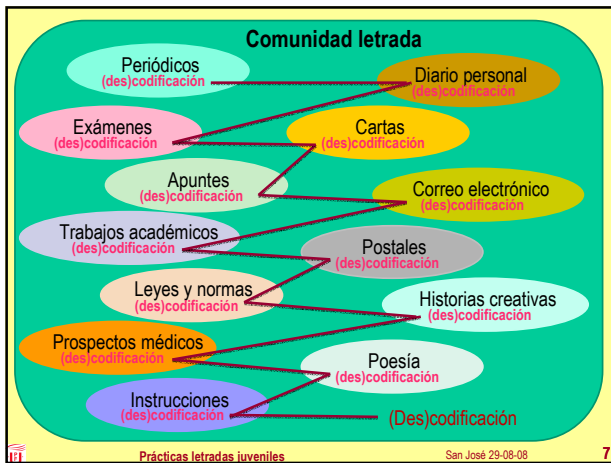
Comunidad letrada

Periódicos
(des)codificación

Diario personal
(des)codificación

Exámenes
(des)codificación

Cartas
(des)codificación

Apuntes
(des)codificación

Correo electrónico
(des)codificación

Trabajos académicos
(des)codificación

Postales
(des)codificación

Leyes y normas
(des)codificación

Historias creativas
(des)codificación

Prospectos médicos
(des)codificación

Poesía
(des)codificación

Instrucciones
(des)codificación

(Des)codificación

Prácticas letradas juveniles

San José 29-08-08

7